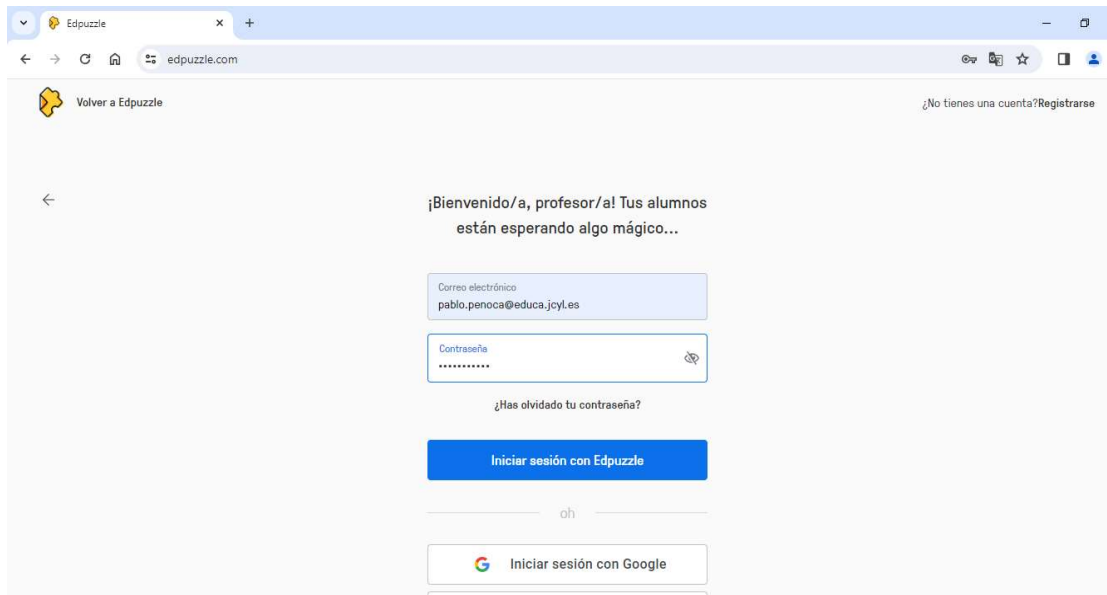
Edpuzzle

edpuzzle.com

Volver a Edpuzzle

¿No tienes una cuenta?Registrarse

¡Bienvenido/a, profesor/a! Tus alumnos están esperando algo mágico...

Correo electrónico
pablo.penoca@educa.jcyl.es

Contraseña
•••••••••••

¿Has olvidado tu contraseña?

Iniciar sesión con Edpuzzle

oh

Iniciar sesión con Google